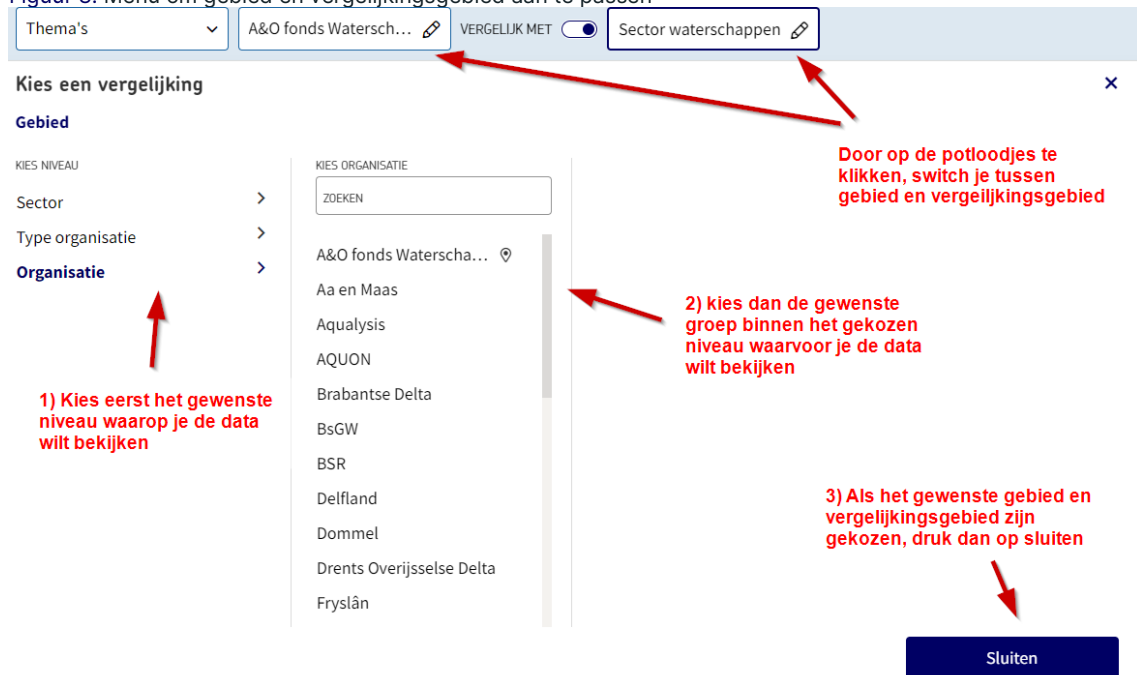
Figuur 3. Menu om gebied en vergelijkingsgebied aan te passen

Thema's

A&O fonds Watersch…

VERGELIJK MET

Sector waterschappen

Kies een vergelijking

×

Gebied

KIES NIVEAU

Sector

Type organisatie

Organisatie

KIES ORGANISATIE

ZOEKEN

A&O fonds Waterscha…

Aa en Maas

Aqualysis

AQUON

Brabantse Delta

BsGW

BSR

Delfland

Dommel

Drents Overijsselse Delta

Fryslân

Door op de potloodjes te klikken, switch je tussen gebied en vergeilijkingsgebied

2) kies dan de gewenste groep binnen het gekozen niveau waarvoor je de data wilt bekijken

1) Kies eerst het gewenste niveau waarop je de data wilt bekijken

3) Als het gewenste gebied en vergelijkingsgebied zijn gekozen, druk dan op sluiten

Sluiten